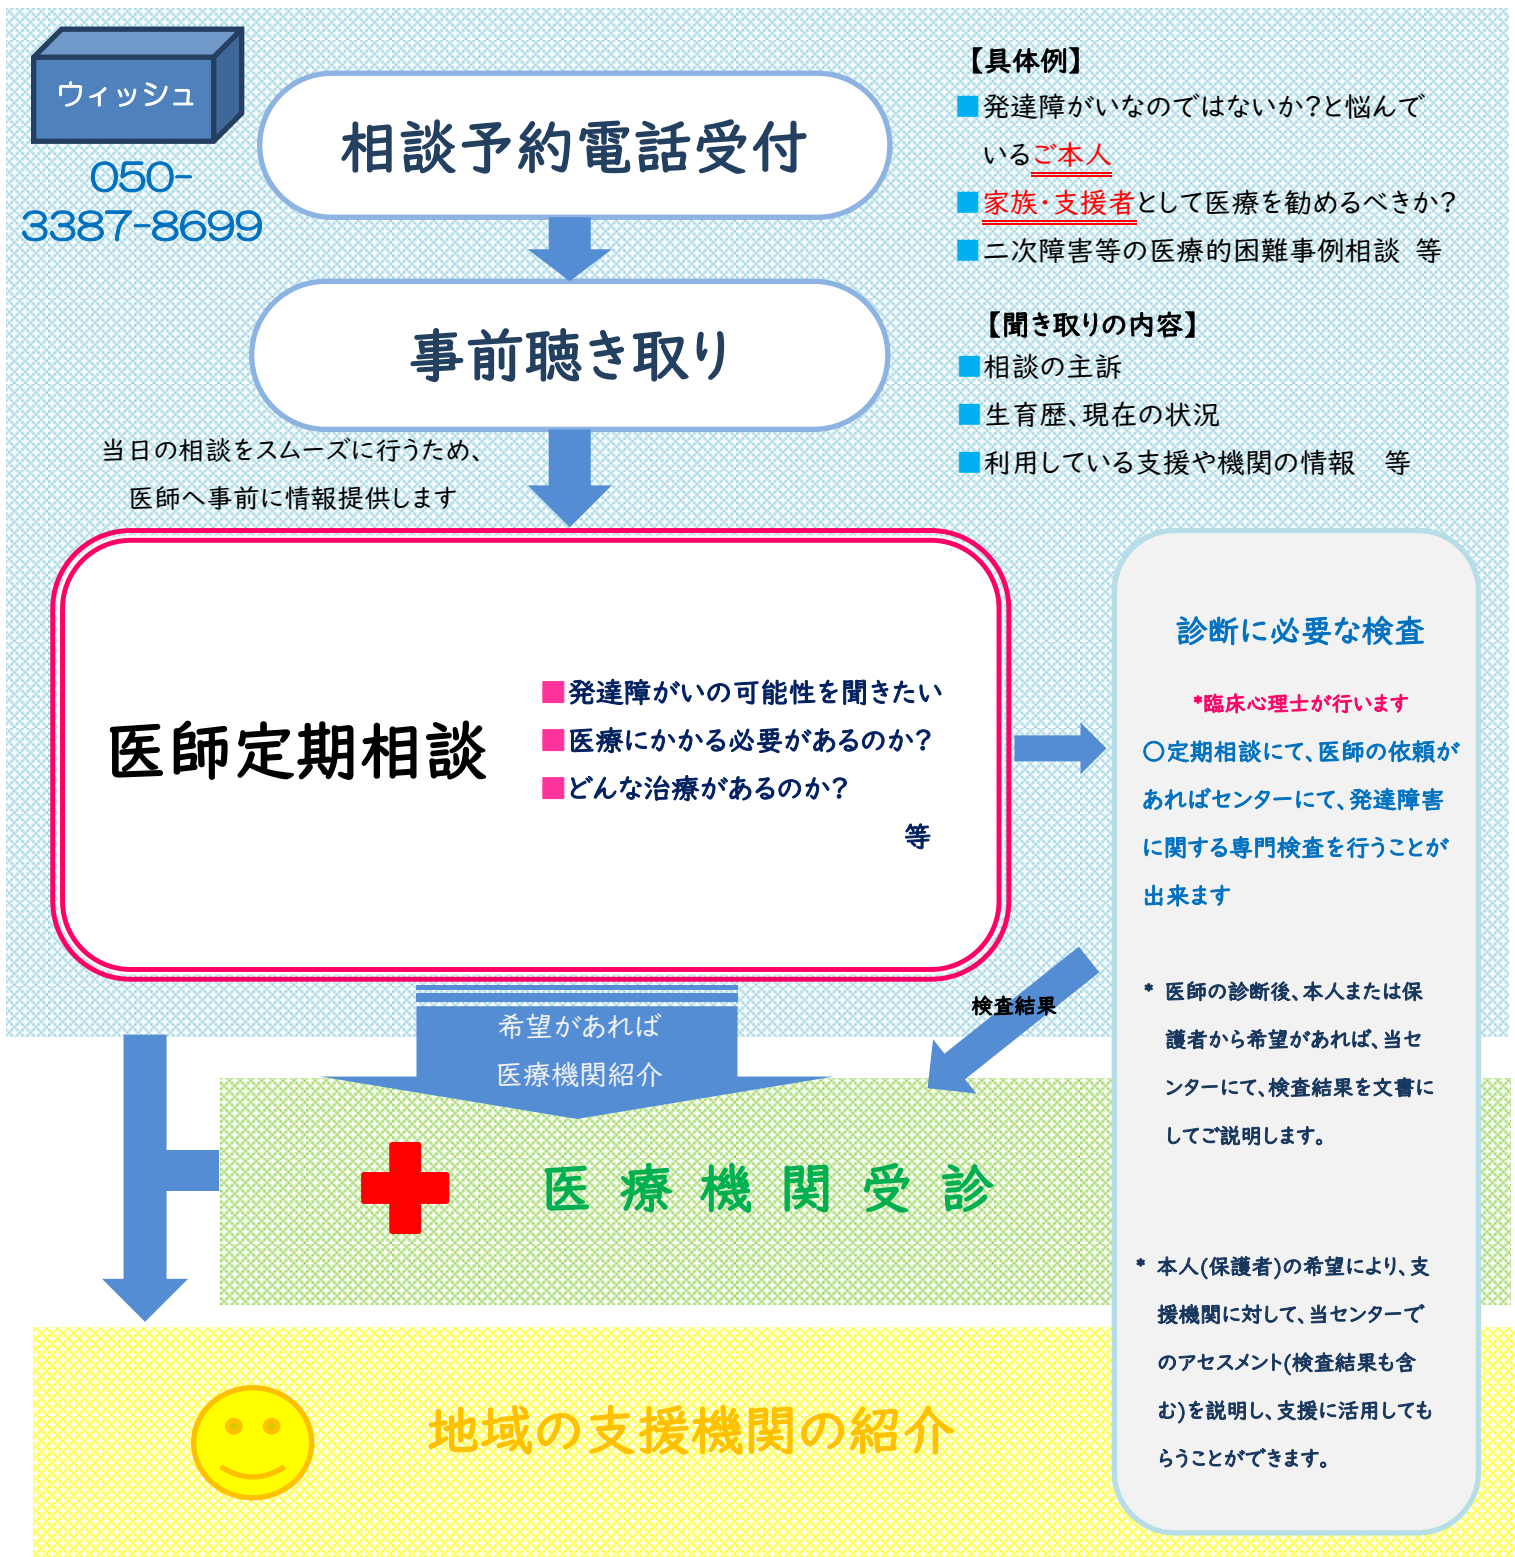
ウィッシュ

050-3387-8699

相談予約電話受付

【具体例】
■発達障がいなのではないか?と悩んでいるご本人
■家族・支援者として医療を勧めるべきか?
■二次障害等の医療的困難事例相談　等

事前聴き取り

【聞き取りの内容】
■相談の主訴
■生育歴、現在の状況
■利用している支援や機関の情報　等

当日の相談をスムーズに行うため、医師へ事前に情報提供します

医師定期相談

■発達障がいの可能性を聞きたい
■医療にかかる必要があるのか?
■どんな治療があるのか?
等

診断に必要な検査

*臨床心理士が行います
○定期相談にて、医師の依頼があればセンターにて、発達障害に関する専門検査を行うことが出来ます

＊ 医師の診断後、本人または保護者から希望があれば、当センターにて、検査結果を文書にしてご説明します。

＊ 本人(保護者)の希望により、支援機関に対して、当センターでのアセスメント(検査結果も含む)を説明し、支援に活用してもらうことができます。

検査結果

希望があれば
医療機関紹介

医療機関受診

地域の支援機関の紹介